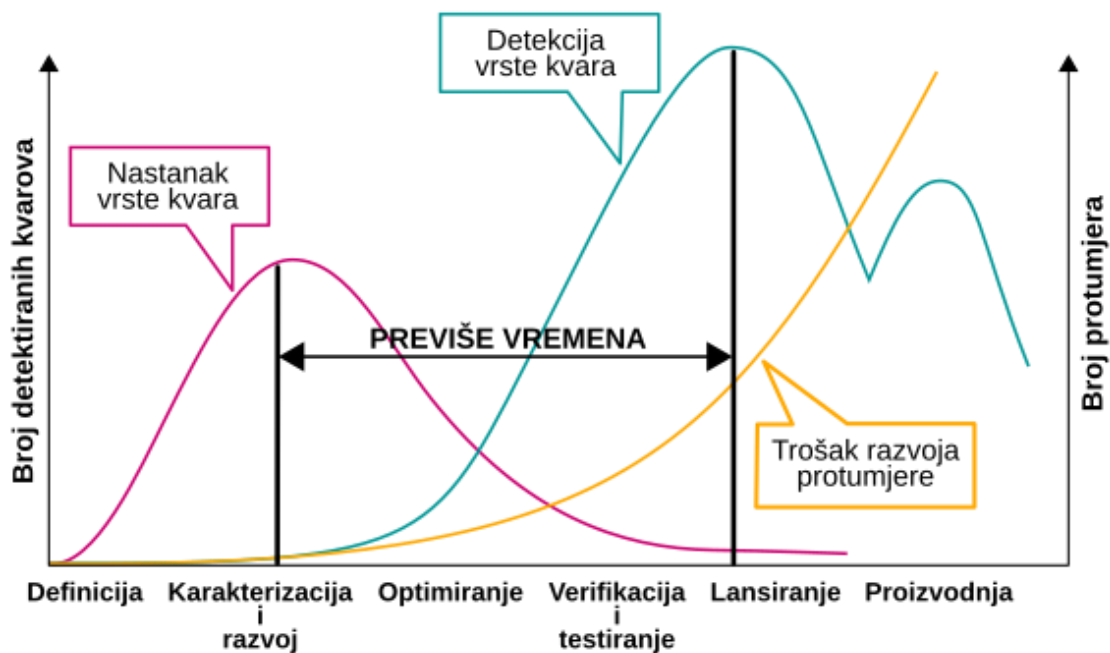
Detekcija vrste kvara

Nastanak vrste kvara

Broj detektiranih kvarova

Broj protumjera

PREVIŠE VREMENA

Trošak razvoja protumjere

Definicija

Karakterizacija i razvoj

Optimiranje

Verifikacija i testiranje

Lansiranje

Proizvodnja